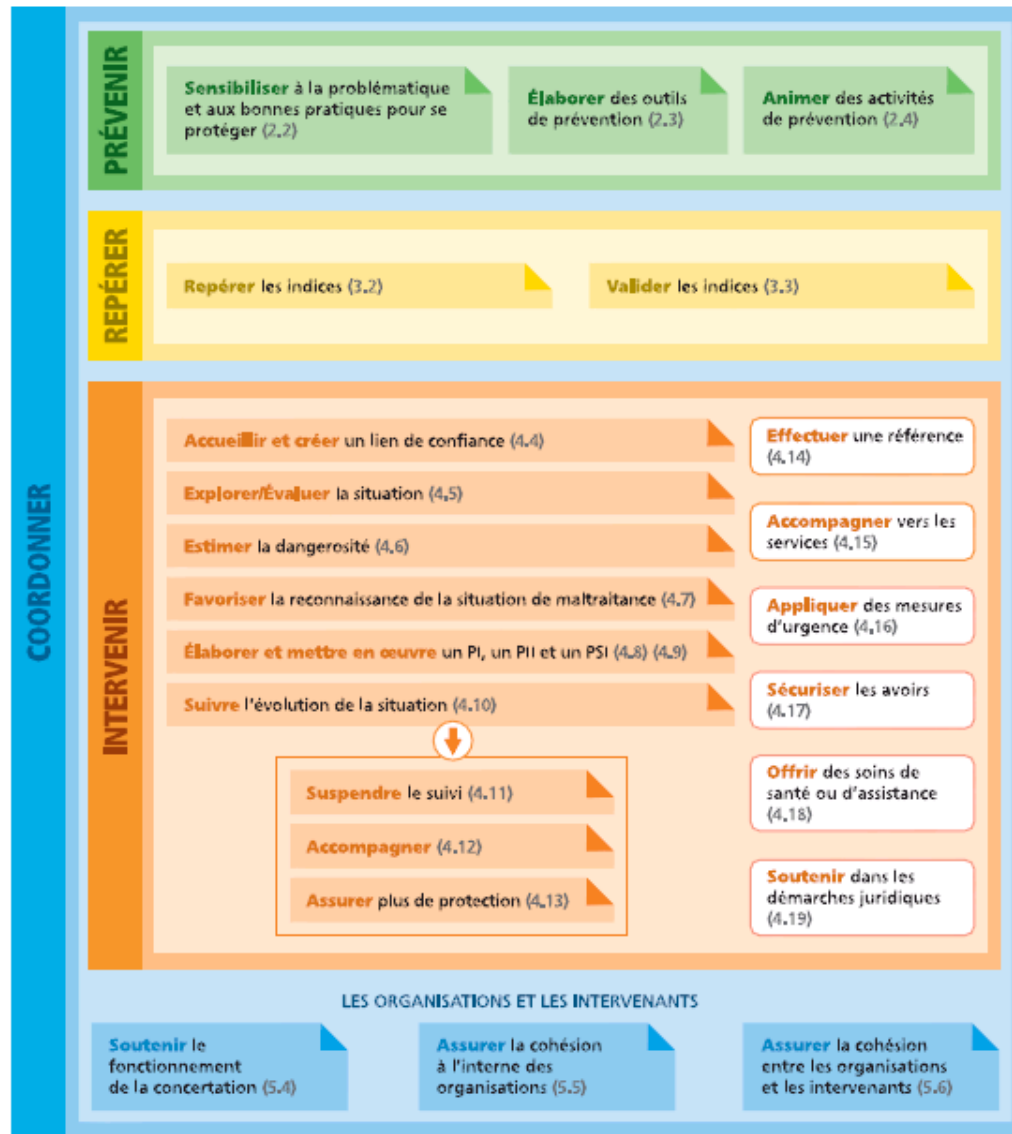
COORDONNER

PRÉVENIR

Sensibiliser à la problématique et aux bonnes pratiques pour se protéger (2.2)

Élaborer des outils de prévention (2.3)

Animer des activités de prévention (2.4)

REPÉRER

Repérer les indices (3.2)

Valider les indices (3.3)

INTERVENIR

Accueillir et créer un lien de confiance (4.4)

Explorer/Évaluer la situation (4.5)

Estimer la dangerosité (4.6)

Favoriser la reconnaissance de la situation de maltraitance (4.7)

Élaborer et mettre en œuvre un PI, un PII et un PSI (4.8) (4.9)

Suivre l'évolution de la situation (4.10)

Suspendre le suivi (4.11)

Accompagner (4.12)

Assurer plus de protection (4.13)

Effectuer une référence (4.14)

Accompagner vers les services (4.15)

Appliquer des mesures d'urgence (4.16)

Sécuriser les avoirs (4.17)

Offrir des soins de santé ou d'assistance (4.18)

Soutenir dans les démarches juridiques (4.19)

LES ORGANISATIONS ET LES INTERVENANTS

Soutenir le fonctionnement de la concertation (5.4)

Assurer la cohésion à l'interne des organisations (5.5)

Assurer la cohésion entre les organisations et les intervenants (5.6)